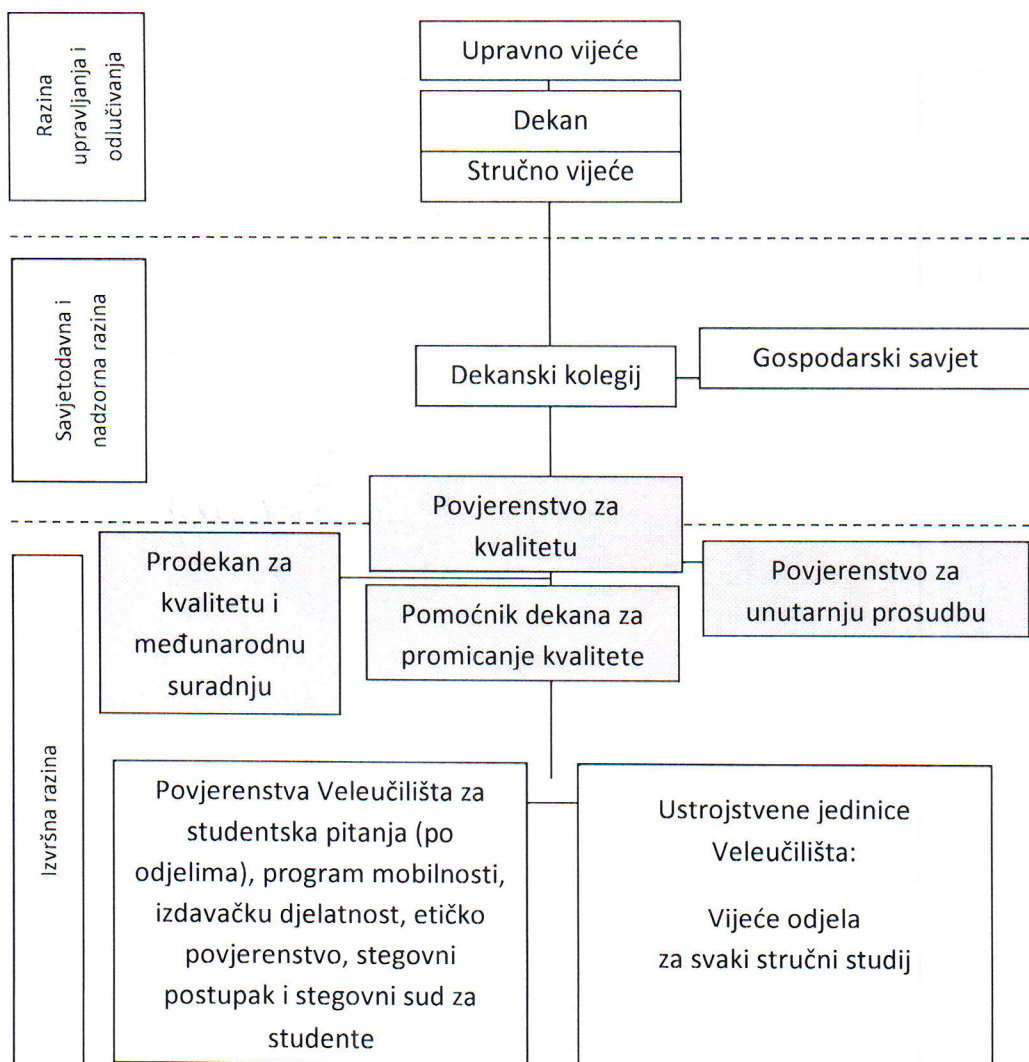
Razina upravljanja i odlučivanja

Upravno vijeće

Dekan

Stručno vijeće

Savjetodavna i nadzorna razina

Dekanski kolegij

Gospodarski savjet

Povjerenstvo za kvalitetu

Izvršna razina

Prodekan za kvalitetu i međunarodnu suradnju

Pomoćnik dekana za promicanje kvalitete

Povjerenstvo za unutarnju prosudbu

Povjerenstva Veleučilišta za studentska pitanja (po odjelima), program mobilnosti, izdavačku djelatnost, etičko povjerenstvo, stegovni postupak i stegovni sud za studente

Ustrojstvene jedinice Veleučilišta:

Vijeće odjela za svaki stručni studij